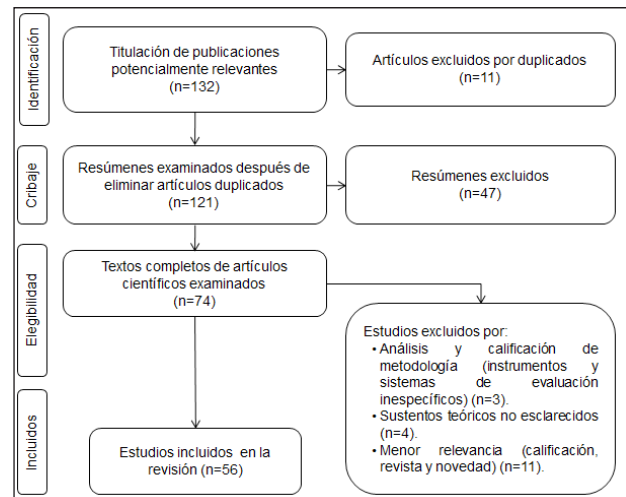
Identificación

Titulación de publicaciones potencialmente relevantes (n=132)

Artículos excluidos por duplicados (n=11)

Cribaje

Resúmenes examinados después de eliminar artículos duplicados (n=121)

Resúmenes excluidos (n=47)

Elegibilidad

Textos completos de artículos científicos examinados (n=74)

Estudios excluidos por:
• Análisis y calificación de metodología (instrumentos y sistemas de evaluación inespecíficos) (n=3).
• Sustentos teóricos no esclarecidos (n=4).
• Menor relevancia (calificación, revista y novedad) (n=11).

Incluidos

Estudios incluidos en la revisión (n=56)